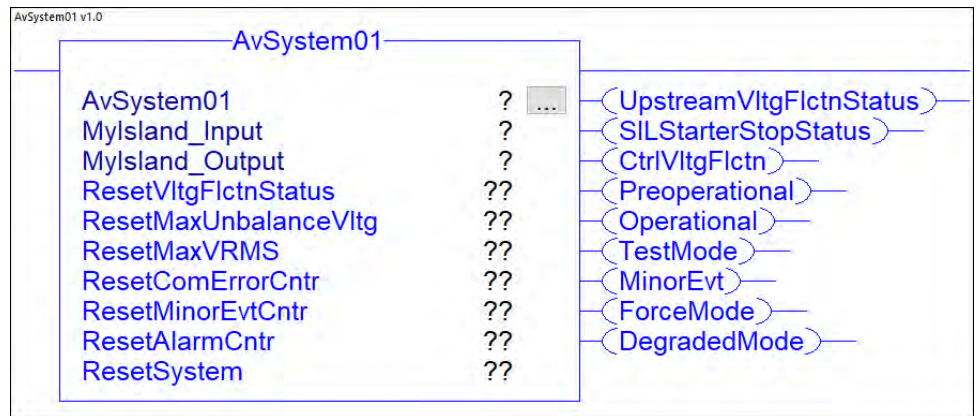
AvSystem01 v1.0

AvSystem01

AvSystem01 ? ...
MyIsland_Input ?
MyIsland_Output ?
ResetVltgFlctnStatus ??
ResetMaxUnbalanceVltg ??
ResetMaxVRMS ??
ResetComErrorCntr ??
ResetMinorEvtCntr ??
ResetAlarmCntr ??
ResetSystem ??

UpstreamVltgFlctnStatus
SILStarterStopStatus
CtrlVltgFlctn
Preoperational
Operational
TestMode
MinorEvt
ForceMode
DegradedMode